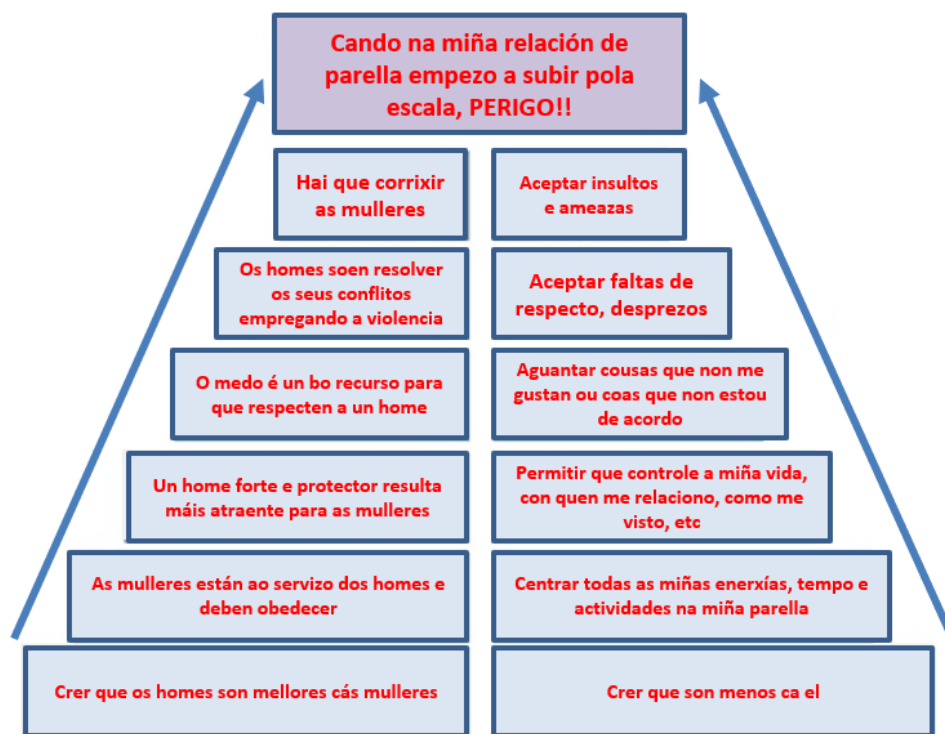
Cando na miña relación de parella empezo a subir pola escala, PERIGO!!

Hai que corrixir as mulleres

Aceptar insultos e ameazas

Os homes soen resolver os seus conflitos empregando a violencia

Aceptar faltas de respecto, desprezos

O medo é un bo recurso para que respecten a un home

Aguantar cousas que non me gustan ou coas que non estou de acordo

Un home forte e protector resulta máis atraente para as mulleres

Permitir que controle a miña vida, con quen me relaciono, como me visto, etc

As mulleres están ao servizo dos homes e deben obedecer

Centrar todas as miñas enerxías, tempo e actividades na miña parella

Crer que os homes son mellores cás mulleres

Crer que son menos ca el